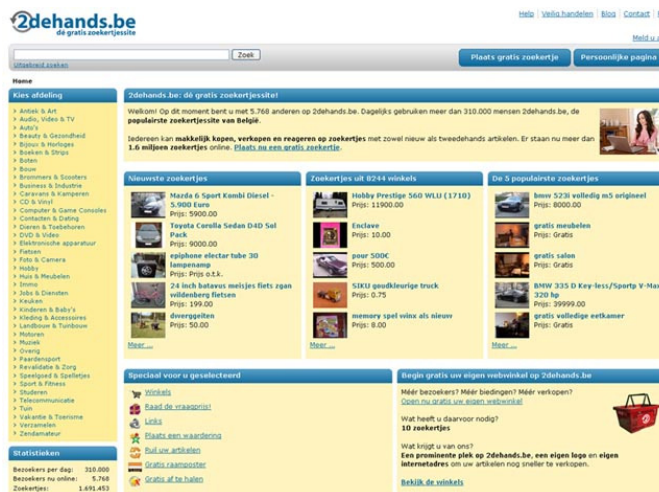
2dehands.be
dé gratis zoekertjessite

Help | Veilig handelen | Blog | Contact | Meld u

Zoek
Uitgebreid zoeken

Plaats gratis zoekertje
Persoonlijke pagina

Home

Kies afdeling
Antiek & Art
Audio, Video & TV
Auto's
Beauty & Gezondheid
Bijoux & Horloges
Boeken & Strips
Boten
Bouw
Brommers & Scooters
Business & Industrie
Caravans & Kamperen
CD & Vinyl
Computer & Game Consoles
Contacten & Dating
Dieren & Toebehoren
DVD & Video
Elektronische apparatuur
Fietsen
Foto & Camera
Hobby
Huis & Meubelen
Immo
Jobs & Diensten
Keuken
Kinderen & Baby's
Kleding & Accessoires
Landbouw & Tuinbouw
Motoren
Muziek
Overig
Paardensport
Revalidatie & Zorg
Speelgoed & Spelletjes
Sport & Fitness
Studeren
Telecommunicatie
Tuin
Vakantie & Toerisme
Verzamelen
Zendamateur

Statistieken
Bezoekers per dag: 310.000
Bezoekers nu online: 5.768
Zoekertjes: 1.691.453

2dehands.be: dé gratis zoekertjessite!

Welkom! Op dit moment bent u met 5.768 anderen op 2dehands.be. Dagelijks gebruiken meer dan 310.000 mensen 2dehands.be, de populairste zoekertjessite van België.

Iedereen kan makkelijk kopen, verkopen en reageren op zoekertjes met zowel nieuw als tweedehands artikelen. Er staan nu meer dan 1.6 miljoen zoekertjes online. Plaats nu een gratis zoekertje.

Nieuwste zoekertjes
Mazda 6 Sport Kombi Diesel - 5.900 Euro
Prijs: 5900.00
Toyota Corolla Sedan D4D Sol Pack
Prijs: 9000.00
epiphone electar tube 30 lampenamp
Prijs: o.t.k.
24 inch batavus meisjes fiets zgan wildenberg fietsen
Prijs: 199.00
dvoergeiten
Prijs: 100.00
Meer ...

Zoekertjes uit 8244 winkels
Hobby Prestige 560 WLU (1710)
Prijs: 11900.00
Enclave
Prijs: 10.00
pour 500€
Prijs: 500.00
SIKU goudkleurige truck
Prijs: 0.75
memory spel vinx als nieuw
Prijs: 8.00
Meer ...

De 5 populairste zoekertjes
bmw 523i volledig m5 pakket
Prijs: 8000.00
gratis meubelen
Prijs: Gratis
gratis salon
Prijs: Gratis
BMW 335 D Key-less/Sportp V-Max 320 hp
Prijs: 39999.00
gratis volledige eetkamer
Prijs: Gratis
Meer ...

Speciaal voor u geselecteerd
Winkels
Raad de vraagprijs!
Links
Plaats een waardering
Ruil uw artikelen
Gratis raamposter
Gratis af te halen

Begin gratis uw eigen webwinkel op 2dehands.be
Méér bezoekers? Méér biedingen? Méér verkopen?
Open nu gratis uw eigen webwinkel

Wat heeft u daarvoor nodig?
10 zoekertjes

Wat krijgt u van ons?
Een prominente plek op 2dehands.be, een eigen logo en eigen internetadres om uw artikelen nog sneller te verkopen.

Bekijk de winkels